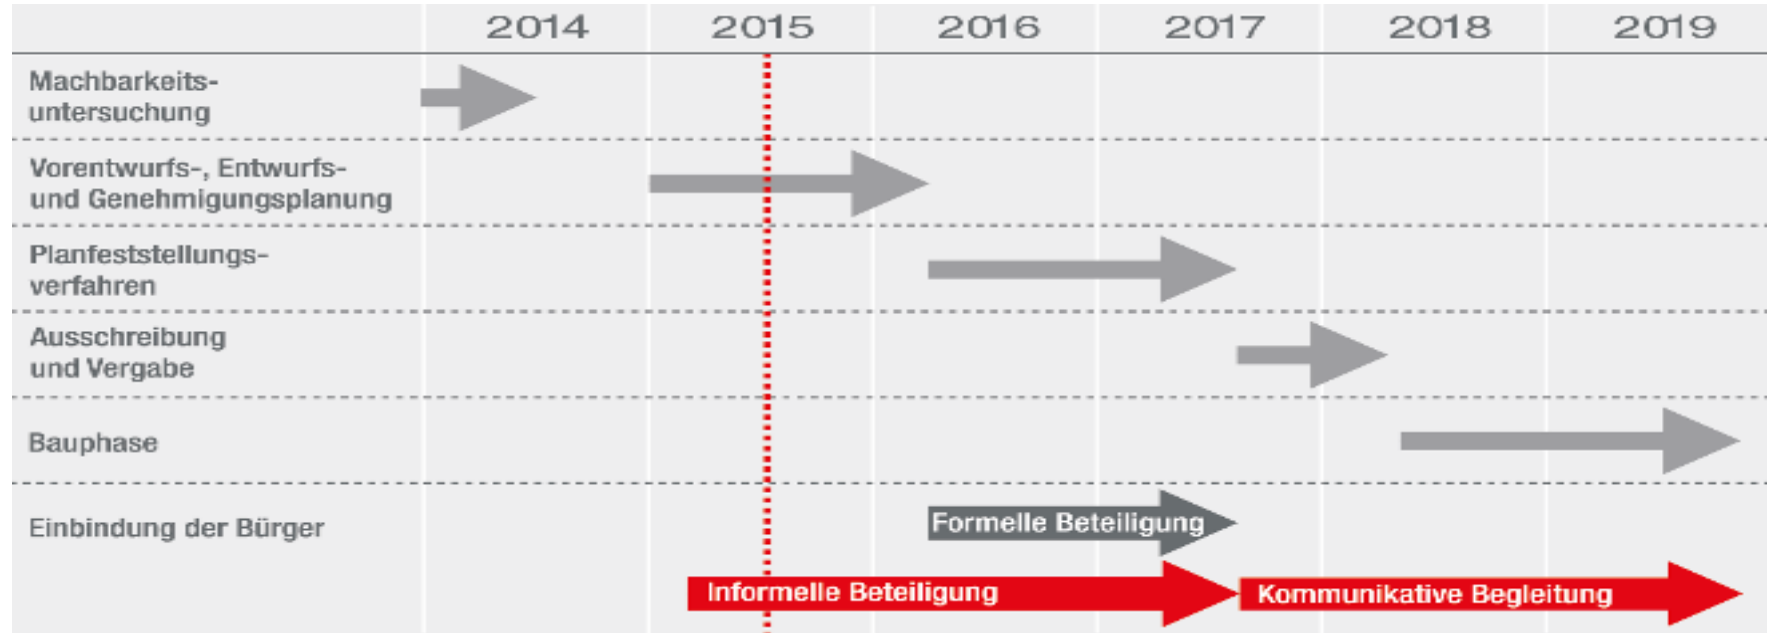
| | 2014 | 2015 | 2016 | 2017 | 2018 | 2019 |
|---|---|---|---|---|---|---|
| Machbarkeitsuntersuchung | | | | | | |
| Vorentwurfs-, Entwurfs- und Genehmigungsplanung | | | | | | |
| Planfeststellungsverfahren | | | | | | |
| Ausschreibung und Vergabe | | | | | | |
| Bauphase | | | | | | |
| Einbindung der Bürger | | | | | | |

Formelle Beteiligung

Informelle Beteiligung

Kommunikative Begleitung